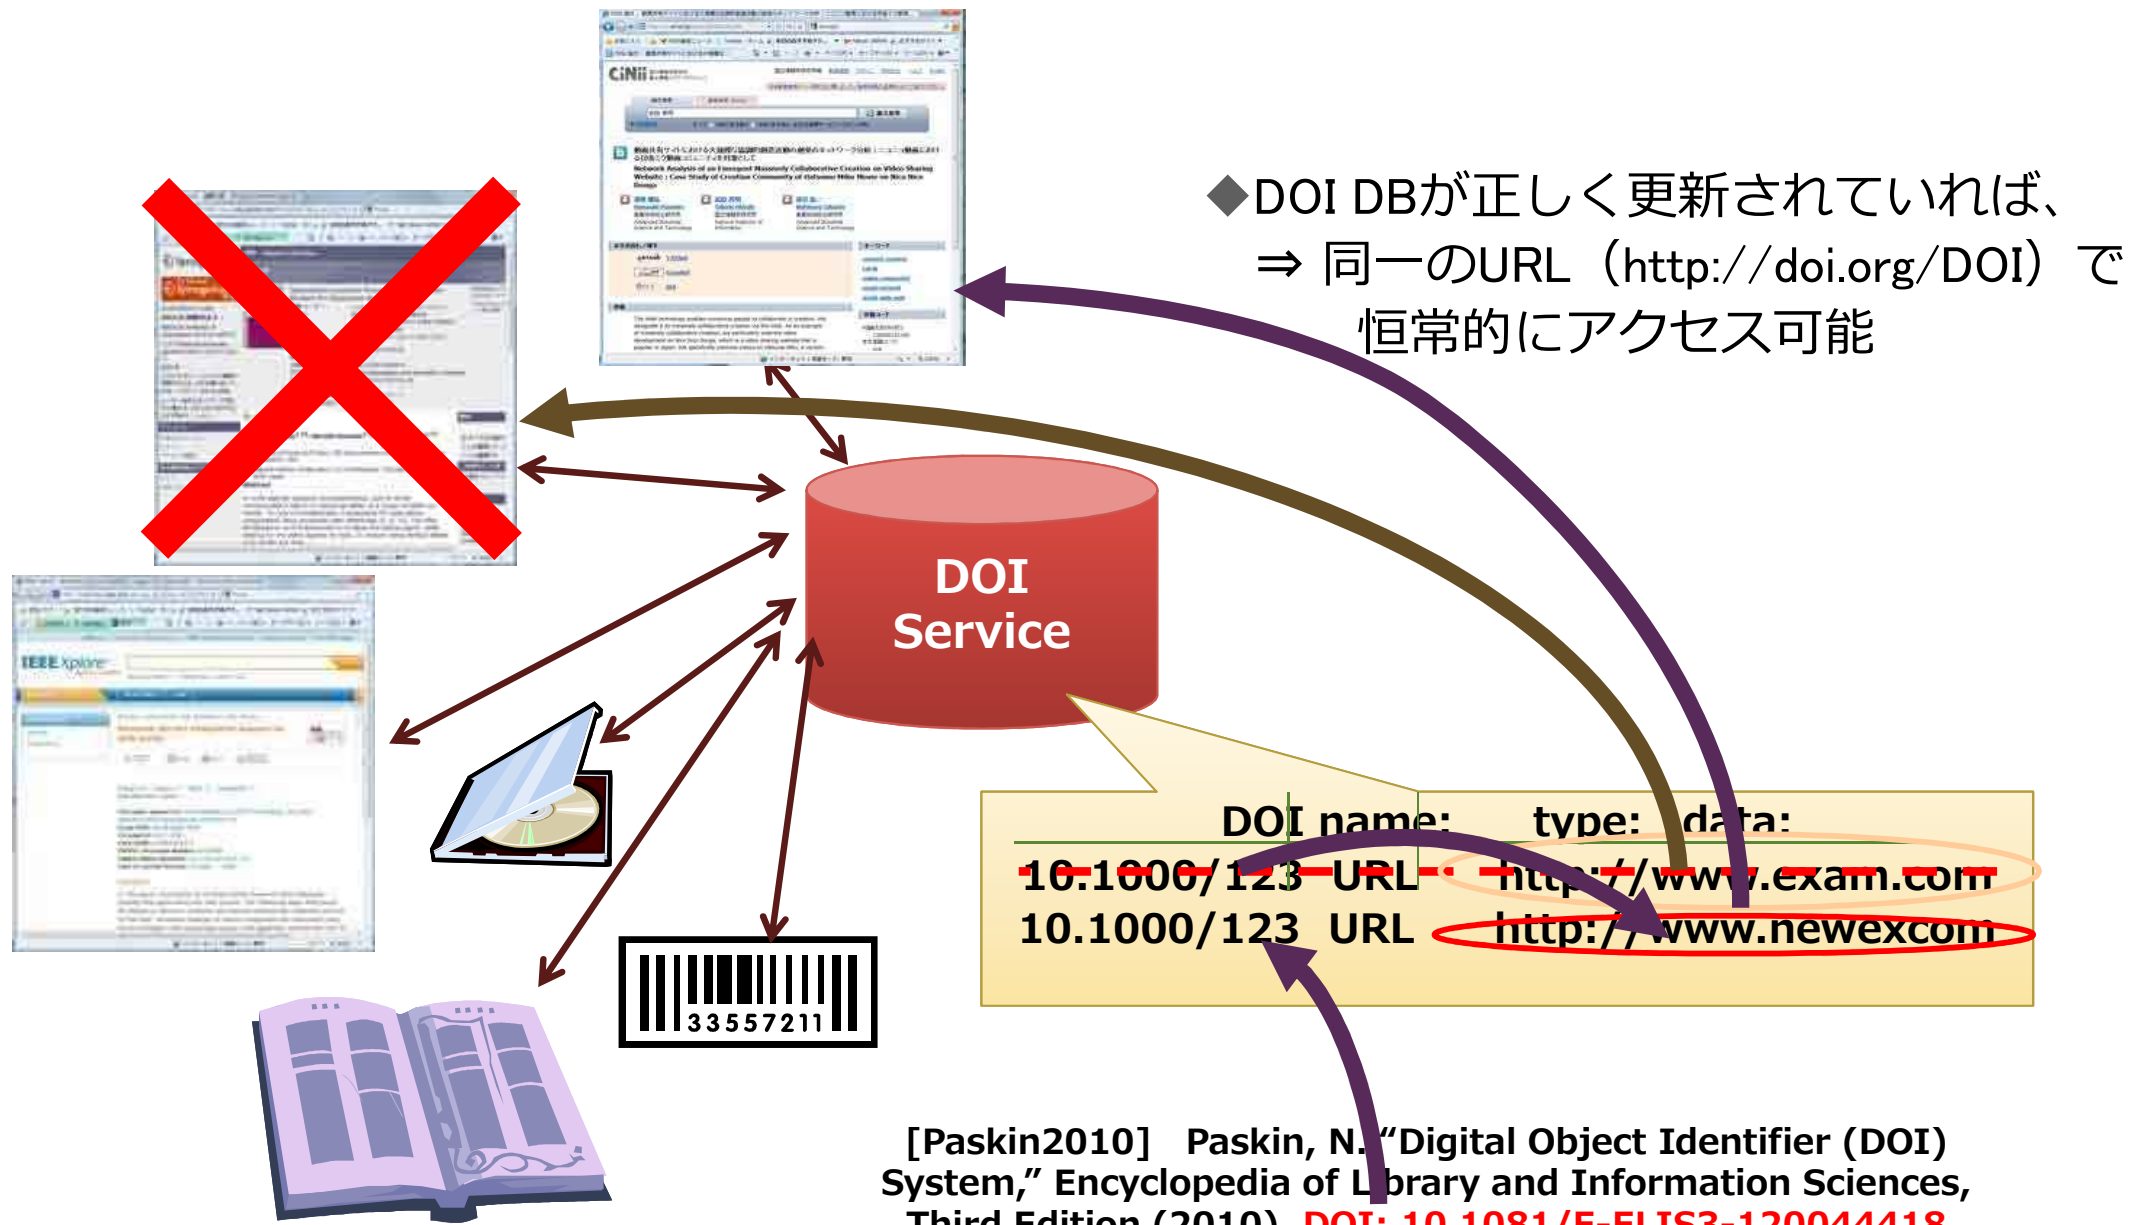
◆DOI DBが正しく更新されていれば、
⇒ 同一のURL（http://doi.org/DOI）で
恒常的にアクセス可能

CiNii

IEEE Xplore

DOI Service

| DOI name: | type: | data: |
|---|---|---|
| 10.1000/123 | URL | http://www.exam.com |
| 10.1000/123 | URL | http://www.newexcom |

33557211

[Paskin2010] Paskin, N. "Digital Object Identifier (DOI) System," Encyclopedia of Library and Information Sciences, Third Edition (2010). DOI: 10.1081/E-ELIS3-120044418